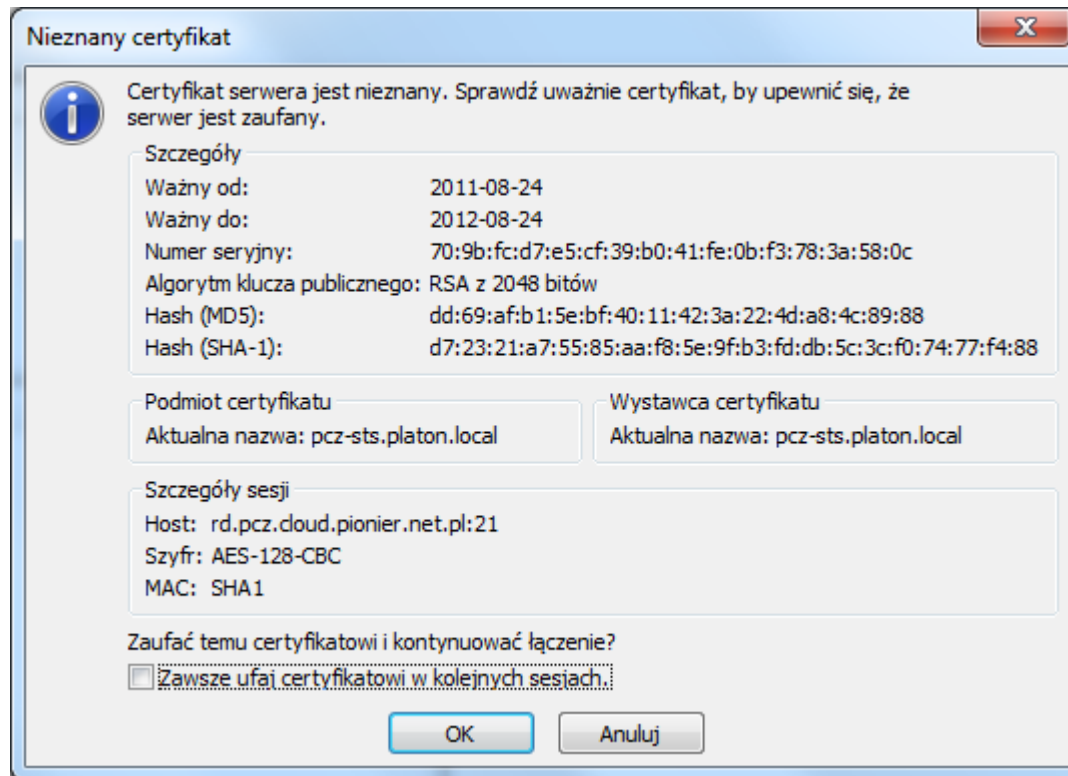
Nieznany certyfikat

X

Certyfikat serwera jest nieznany. Sprawdź uważnie certyfikat, by upewnić się, że serwer jest zaufany.

Szczegóły

Ważny od: 2011-08-24

Ważny do: 2012-08-24

Numer seryjny: 70:9b:fc:d7:e5:cf:39:b0:41:fe:0b:f3:78:3a:58:0c

Algorytm klucza publicznego: RSA z 2048 bitów

Hash (MD5): dd:69:af:b1:5e:bf:40:11:42:3a:22:4d:a8:4c:89:88

Hash (SHA-1): d7:23:21:a7:55:85:aa:f8:5e:9f:b3:fd:db:5c:3c:f0:74:77:f4:88

Podmiot certyfikatu

Aktualna nazwa: pcz-sts.platon.local

Wystawca certyfikatu

Aktualna nazwa: pcz-sts.platon.local

Szczegóły sesji

Host: rd.pcz.cloud.pionier.net.pl:21

Szyfr: AES-128-CBC

MAC: SHA1

Zaufać temu certyfikatowi i kontynuować łączenie?

Zawsze ufaj certyfikatowi w kolejnych sesjach.

OK

Anuluj